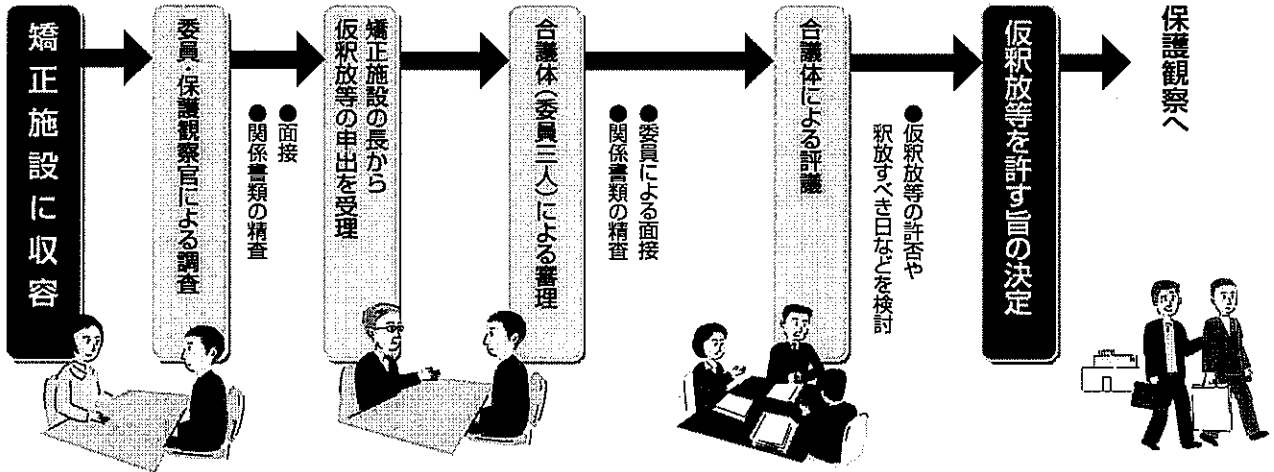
矯正施設に収容

委員・保護観察官による調査

●面接
●関係書類の精査

矯正施設の長から仮釈放等の申出を受理

合議体（委員三人）による審理

●委員による面接
●関係書類の精査

合議体による評議

●仮釈放等の許否や釈放すべき日などを検討

仮釈放等を許す旨の決定

保護観察へ